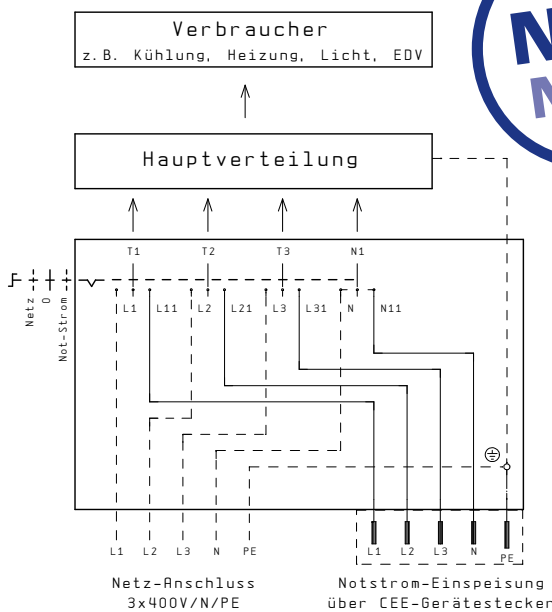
Verbraucher
z.B. Kühlung, Heizung, Licht, EDV

Hauptverteilung

T1 T2 T3 N1

Netz
0
Not-Strom

L1 L11 L2 L21 L3 L31 N N11

L1 L2 L3 N PE

L1 L2 L3 N PE

Netz-Anschluss
3x400V/N/PE

Notstrom-Einspeisung
über CEE-Gerätestecker